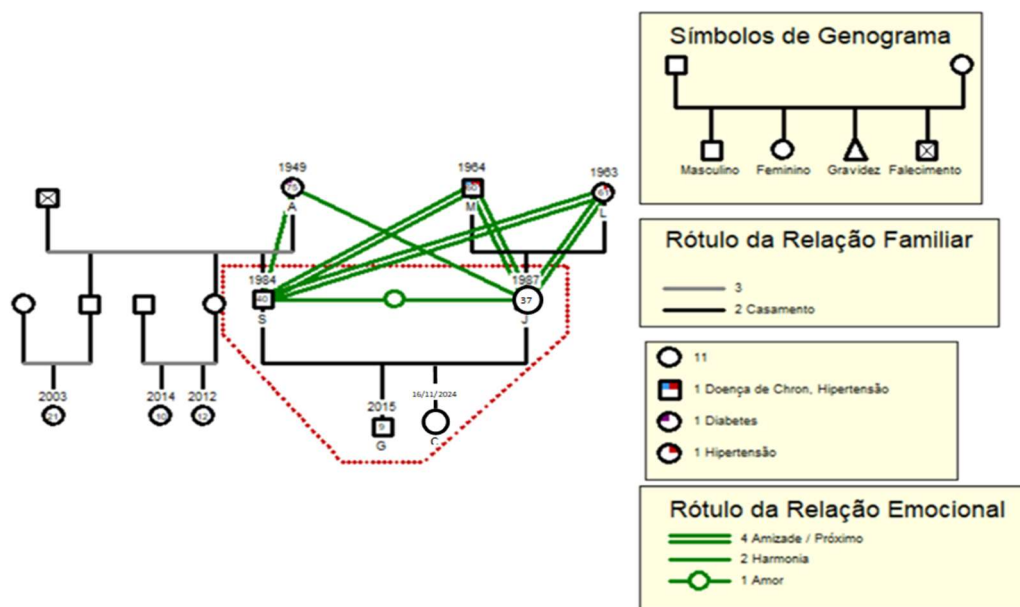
1949
75
A

1964
60
M

1963
61
L

1984
40
S

1987
37
J

2003
21

2014
10

2012
12

2015
9
G

16/11/2024
C

Símbolos de Genograma

Masculino Feminino Gravidez Falecimento

Rótulo da Relação Familiar

3

2 Casamento

11

1 Doença de Chron, Hipertensão

1 Diabetes

1 Hipertensão

Rótulo da Relação Emocional

4 Amizade / Próximo

2 Harmonia

1 Amor